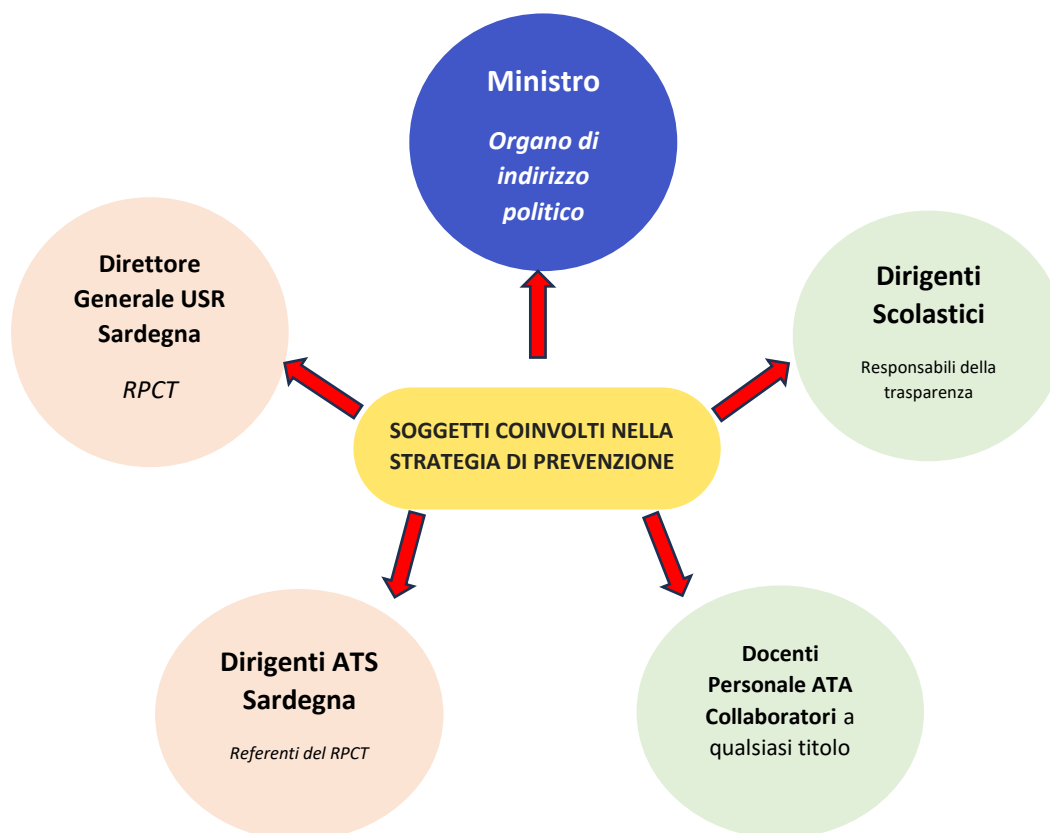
Ministro

Organo di indirizzo politico

Direttore Generale USR Sardegna

RPCT

Dirigenti Scolastici

Responsabili della trasparenza

SOGGETTI COINVOLTI NELLA STRATEGIA DI PREVENZIONE

Dirigenti ATS Sardegna

Referenti del RPCT

Docenti Personale ATA Collaboratori a qualsiasi titolo